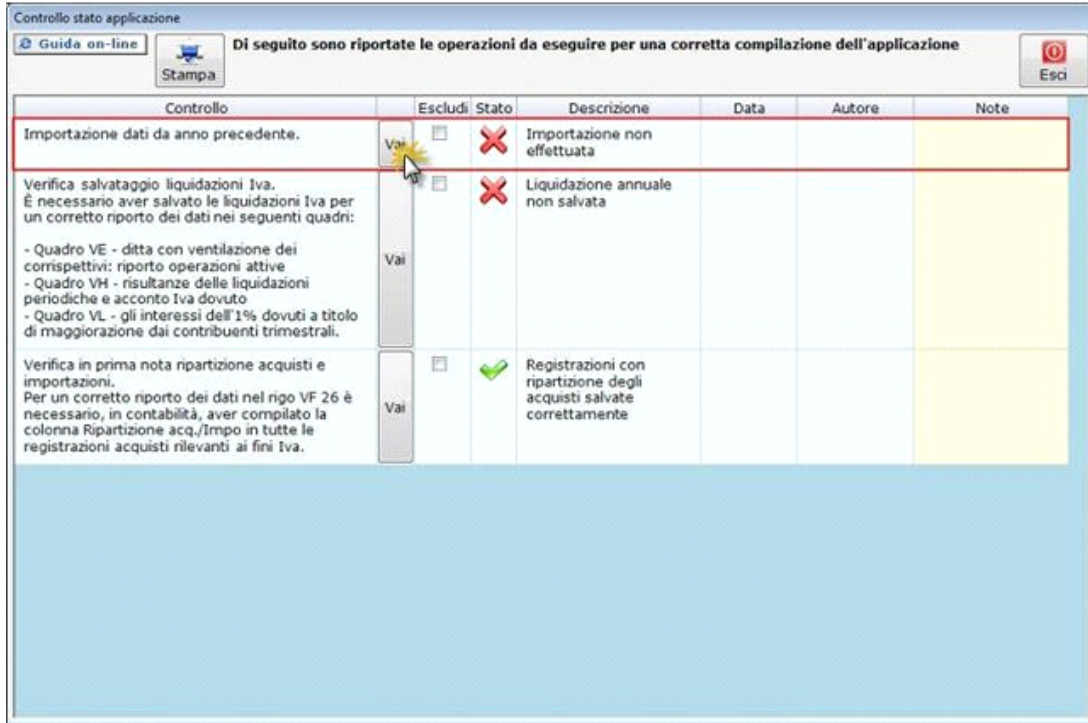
Controllo stato applicazione

Guida on-line

Stampa

Di seguito sono riportate le operazioni da eseguire per una corretta compilazione dell'applicazione

Esci

| Controllo | | Escludi | Stato | Descrizione | Data | Autore | Note |
|---|---|---|---|---|---|---|---|
| Importazione dati da anno precedente. | Vai | | | Importazione non effettuata | | | |
| Verifica salvataggio liquidazioni Iva. È necessario aver salvato le liquidazioni Iva per un corretto riporto dei dati nei seguenti quadri: - Quadro VE - ditta con ventilazione dei corrispettivi: riporto operazioni attive - Quadro VH - risultanze delle liquidazioni periodiche e acconto Iva dovuto - Quadro VL - gli interessi dell'1% dovuti a titolo di maggiorazione dai contribuenti trimestrali. | Vai | | | Liquidazione annuale non salvata | | | |
| Verifica in prima nota ripartizione acquisti e importazioni. Per un corretto riporto dei dati nel rigo VF 26 è necessario, in contabilità, aver compilato la colonna Ripartizione acq./Impo in tutte le registrazioni acquisti rilevanti ai fini Iva. | Vai | | | Registrazioni con ripartizione degli acquisti salvate correttamente | | | |